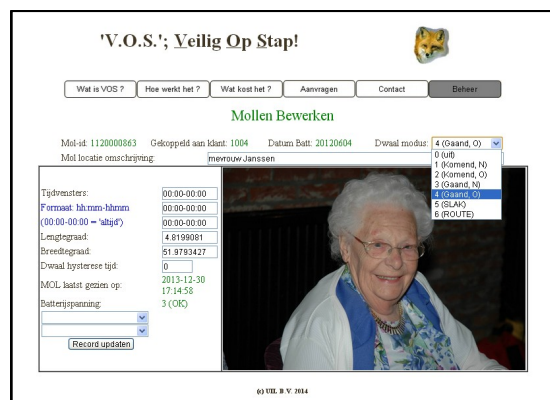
'V.O.S.'; Veilig Op Stap!

Wat is VOS ? | Hoe werkt het ? | Wat kost het ? | Aanvragen | Contact | Beheer

Mollen Bewerken

Mol-id: 1120000863 Gekoppeld aan klant: 1004 Datum Batt: 20120604 Dwaal modus: 4 (Gaand, O)

Mol locatie omschrijving: mevrouw Janssen

0 (uit)
1 (Komend, N)
2 (Komend, O)
3 (Gaand, N)
4 (Gaand, O)
5 (SLAK)
6 (ROUTE)

Tijdvensters: 00:00-00:00
Formaat: hh:mm-hhmm 00:00-00:00
(00:00-00:00 = 'altijd') 00:00-00:00
Lengtegraad: 4.8199081
Breedtegraad: 51.9793427
Dwaal hysterese tijd: 0
MOL laatst gezien op: 2013-12-30 17:14:58
Batterijspanning: 3 (OK)

Record updaten

(c) UIL B.V. 2014